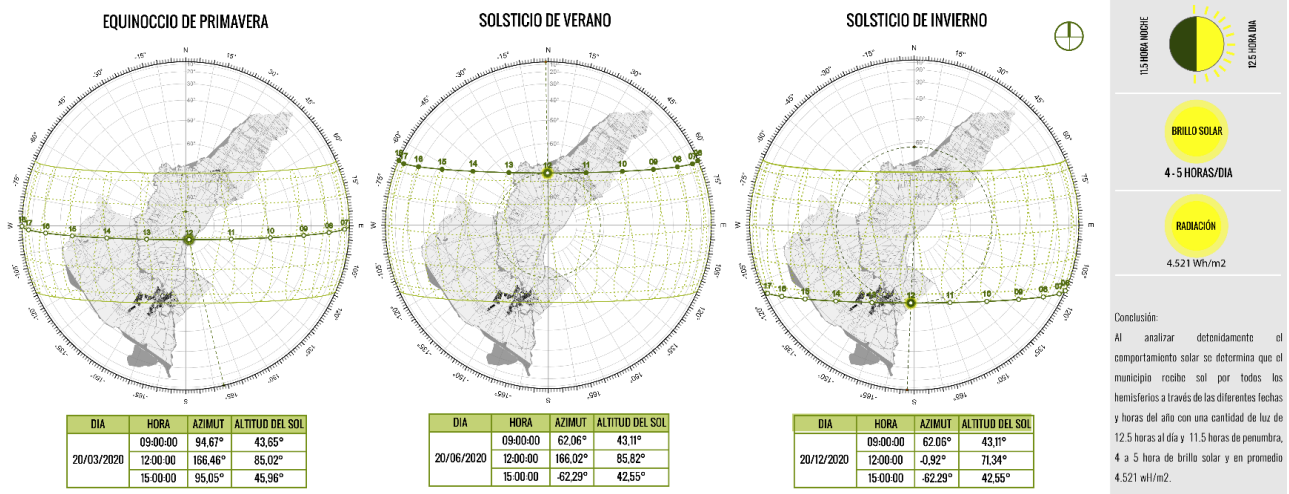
EQUINOCCIO DE PRIMAVERA

SOLSTICIO DE VERANO

SOLSTICIO DE INVIERNO

| DIA | HORA | AZIMUT | ALTITUD DEL SOL |
|---|---|---|---|
| 20/03/2020 | 09:00:00 | 94,67° | 43,65° |
| | 12:00:00 | 166,46° | 85,02° |
| | 15:00:00 | 95,05° | 45,96° |

| DIA | HORA | AZIMUT | ALTITUD DEL SOL |
|---|---|---|---|
| 20/06/2020 | 09:00:00 | 62,06° | 43,11° |
| | 12:00:00 | 166,02° | 85,82° |
| | 15:00:00 | -62,29° | 42,55° |

| DIA | HORA | AZIMUT | ALTITUD DEL SOL |
|---|---|---|---|
| 20/12/2020 | 09:00:00 | 62,06° | 43,11° |
| | 12:00:00 | -0,92° | 71,34° |
| | 15:00:00 | -62,29° | 42,55° |

11.5 HORA NOCHE

12.5 HORA DIA

BRILLO SOLAR

4 - 5 HORAS/DIA

RADIACIÓN

4.521 Wh/m2

Conclusión:

Al analizar detenidamente el comportamiento solar se determina que el municipio recibe sol por todos los hemisferios a través de las diferentes fechas y horas del año con una cantidad de luz de 12.5 horas al día y 11.5 horas de penumbra, 4 a 5 hora de brillo solar y en promedio 4.521 wH/m2.